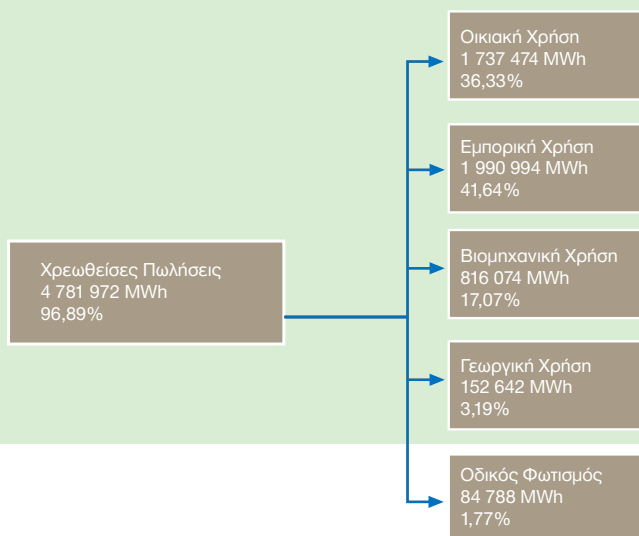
Χρεωθείσες Πωλήσεις
4 781 972 MWh
96,89%

Οικιακή Χρήση
1 737 474 MWh
36,33%

Εμπορική Χρήση
1 990 994 MWh
41,64%

Βιομηχανική Χρήση
816 074 MWh
17,07%

Γεωργική Χρήση
152 642 MWh
3,19%

Οδικός Φωτισμός
84 788 MWh
1,77%